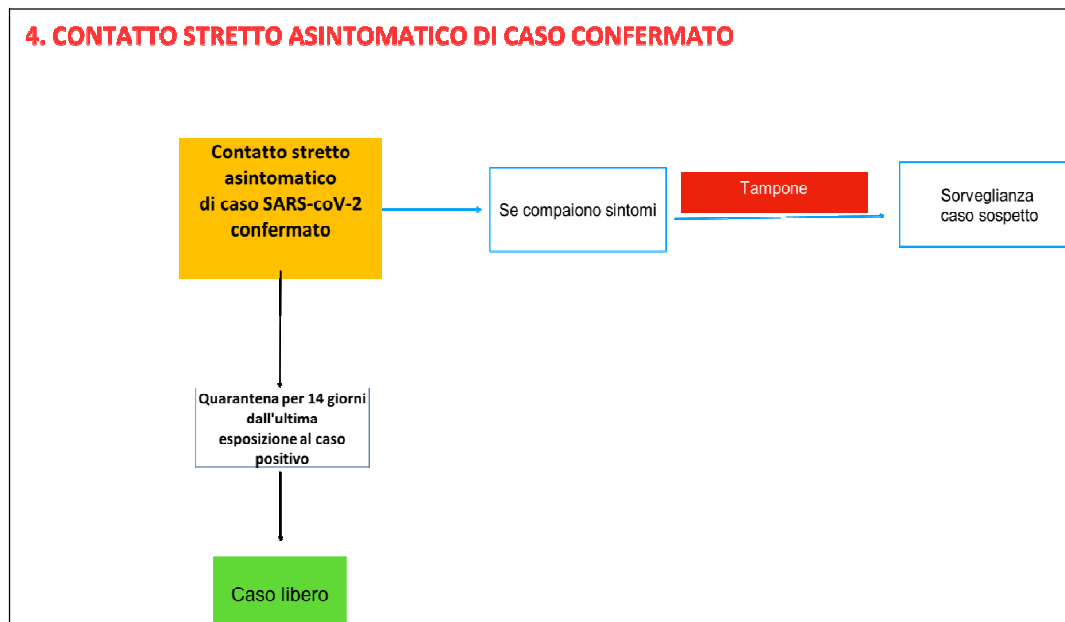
4. CONTATTO STRETTO ASINTOMATICO DI CASO CONFERMATO

Contatto stretto asintomatico di caso SARS-coV-2 confermato

Se compaiono sintomi

Tampone

Sorveglianza caso sospetto

Quarantena per 14 giorni dall'ultima esposizione al caso positivo

Caso libero